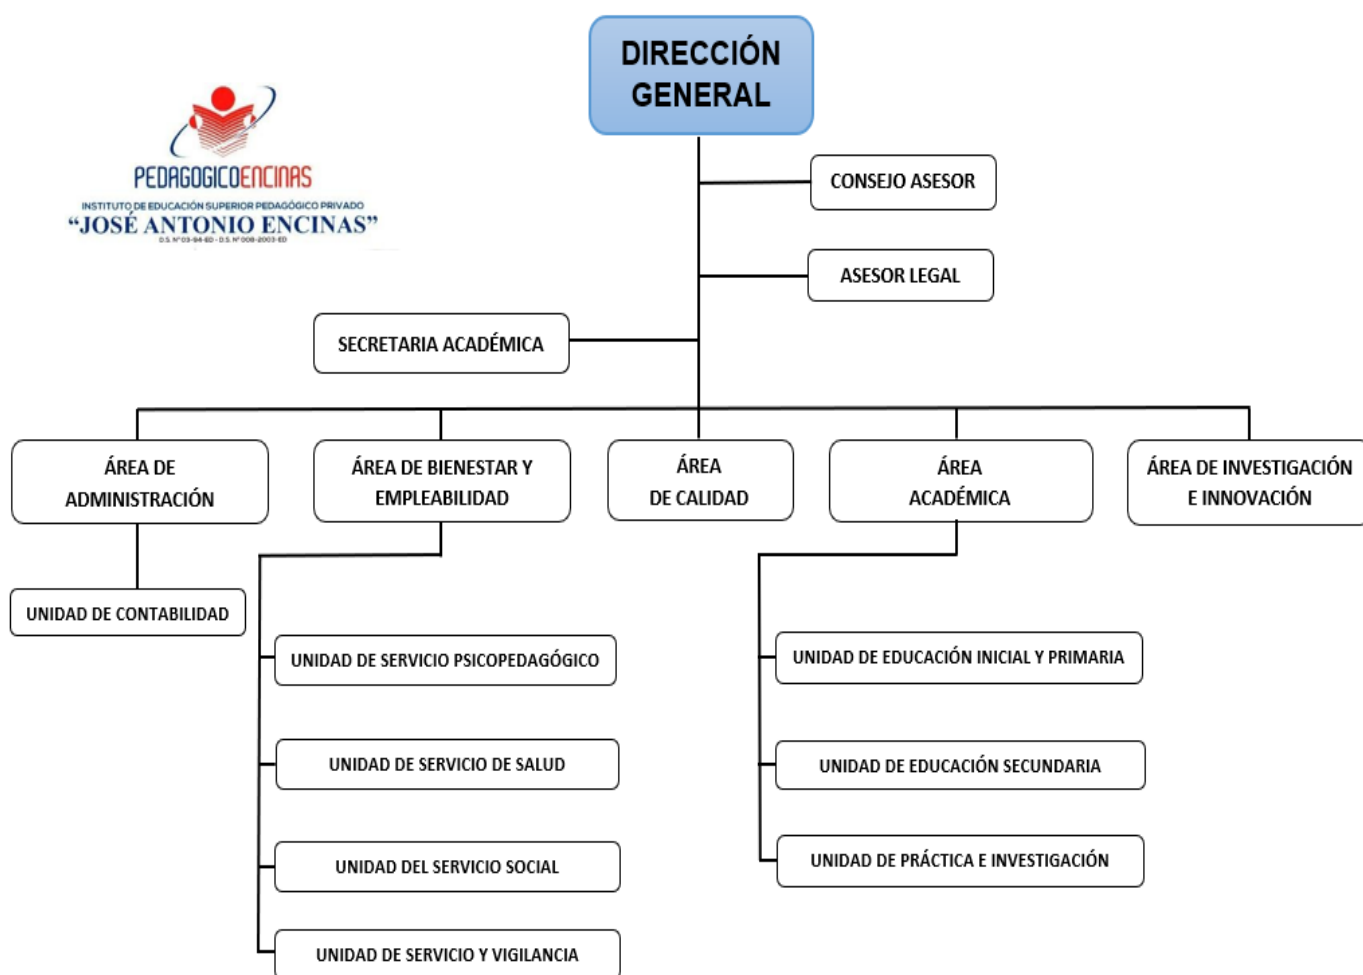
PEDAGOGICOENCINAS
INSTITUTO DE EDUCACIÓN SUPERIOR PEDAGÓGICO PRIVADO
"JOSÉ ANTONIO ENCINAS"
D.S. N° 03-94-ED - D.S. N° 008-2003-ED

DIRECCIÓN GENERAL

CONSEJO ASESOR

ASESOR LEGAL

SECRETARIA ACADÉMICA

ÁREA DE ADMINISTRACIÓN

ÁREA DE BIENESTAR Y EMPLEABILIDAD

ÁREA DE CALIDAD

ÁREA ACADÉMICA

ÁREA DE INVESTIGACIÓN E INNOVACIÓN

UNIDAD DE CONTABILIDAD

UNIDAD DE SERVICIO PSICOPEDAGÓGICO

UNIDAD DE SERVICIO DE SALUD

UNIDAD DEL SERVICIO SOCIAL

UNIDAD DE SERVICIO Y VIGILANCIA

UNIDAD DE EDUCACIÓN INICIAL Y PRIMARIA

UNIDAD DE EDUCACIÓN SECUNDARIA

UNIDAD DE PRÁCTICA E INVESTIGACIÓN